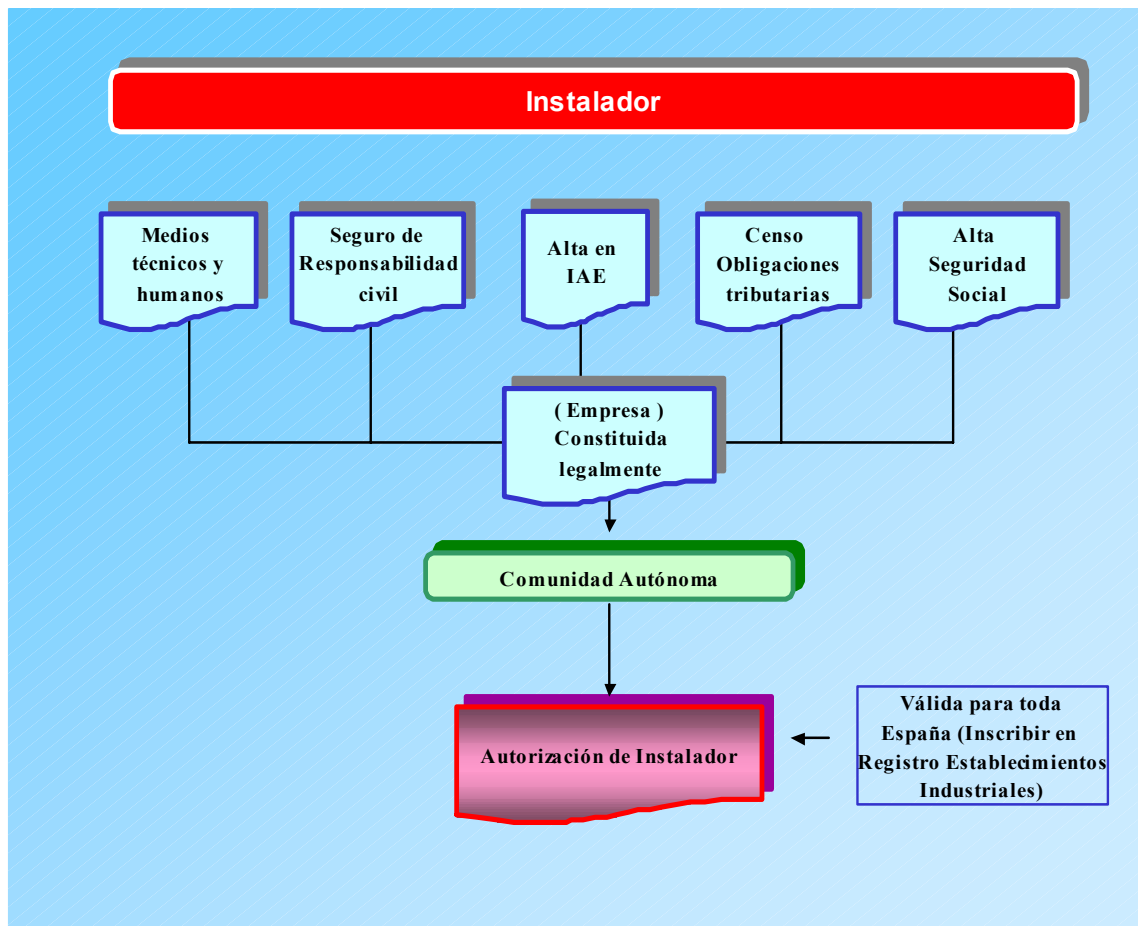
Instalador

Medios técnicos y humanos

Seguro de Responsabilidad civil

Alta en IAE

Censo Obligaciones tributarias

Alta Seguridad Social

( Empresa ) Constituida legalmente

Comunidad Autónoma

Autorización de Instalador

Válida para toda España (Inscribir en Registro Establecimientos Industriales)